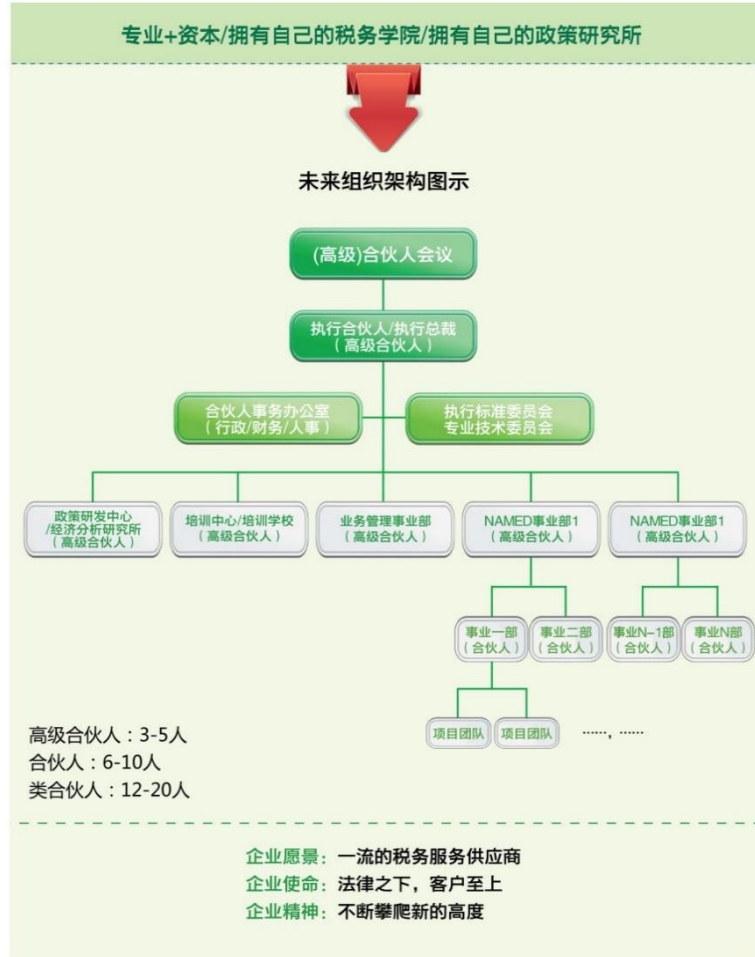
专业+资本/拥有自己的税务学院/拥有自己的政策研究所

未来组织架构图示

(高级)合伙人会议

执行合伙人/执行总裁
（高级合伙人）

合伙人事务办公室
（行政/财务/人事）

执行标准委员会
专业技术委员会

政策研发中心
/经济分析研究所
（高级合伙人）

培训中心/培训学校
（高级合伙人）

业务管理事业部
（高级合伙人）

NAMED事业部1
（高级合伙人）

NAMED事业部1
（高级合伙人）

事业一部
（合伙人）

事业二部
（合伙人）

事业N-1部
（合伙人）

事业N部
（合伙人）

项目团队

项目团队

……, ……

高级合伙人：3-5人
合伙人：6-10人
类合伙人：12-20人

企业愿景：一流的税务服务供应商
企业使命：法律之下，客户至上
企业精神：不断攀爬新的高度